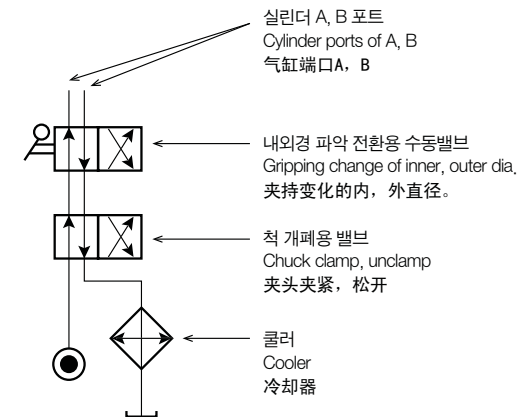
실린더 A, B 포트
Cylinder ports of A, B
气缸端口A，B

내외경 파악 전환용 수동밸브
Gripping change of inner, outer dia.
夹持变化的内，外直径。

척 개폐용 밸브
Chuck clamp, unclamp
夹头夹紧，松开

쿨러
Cooler
冷却器